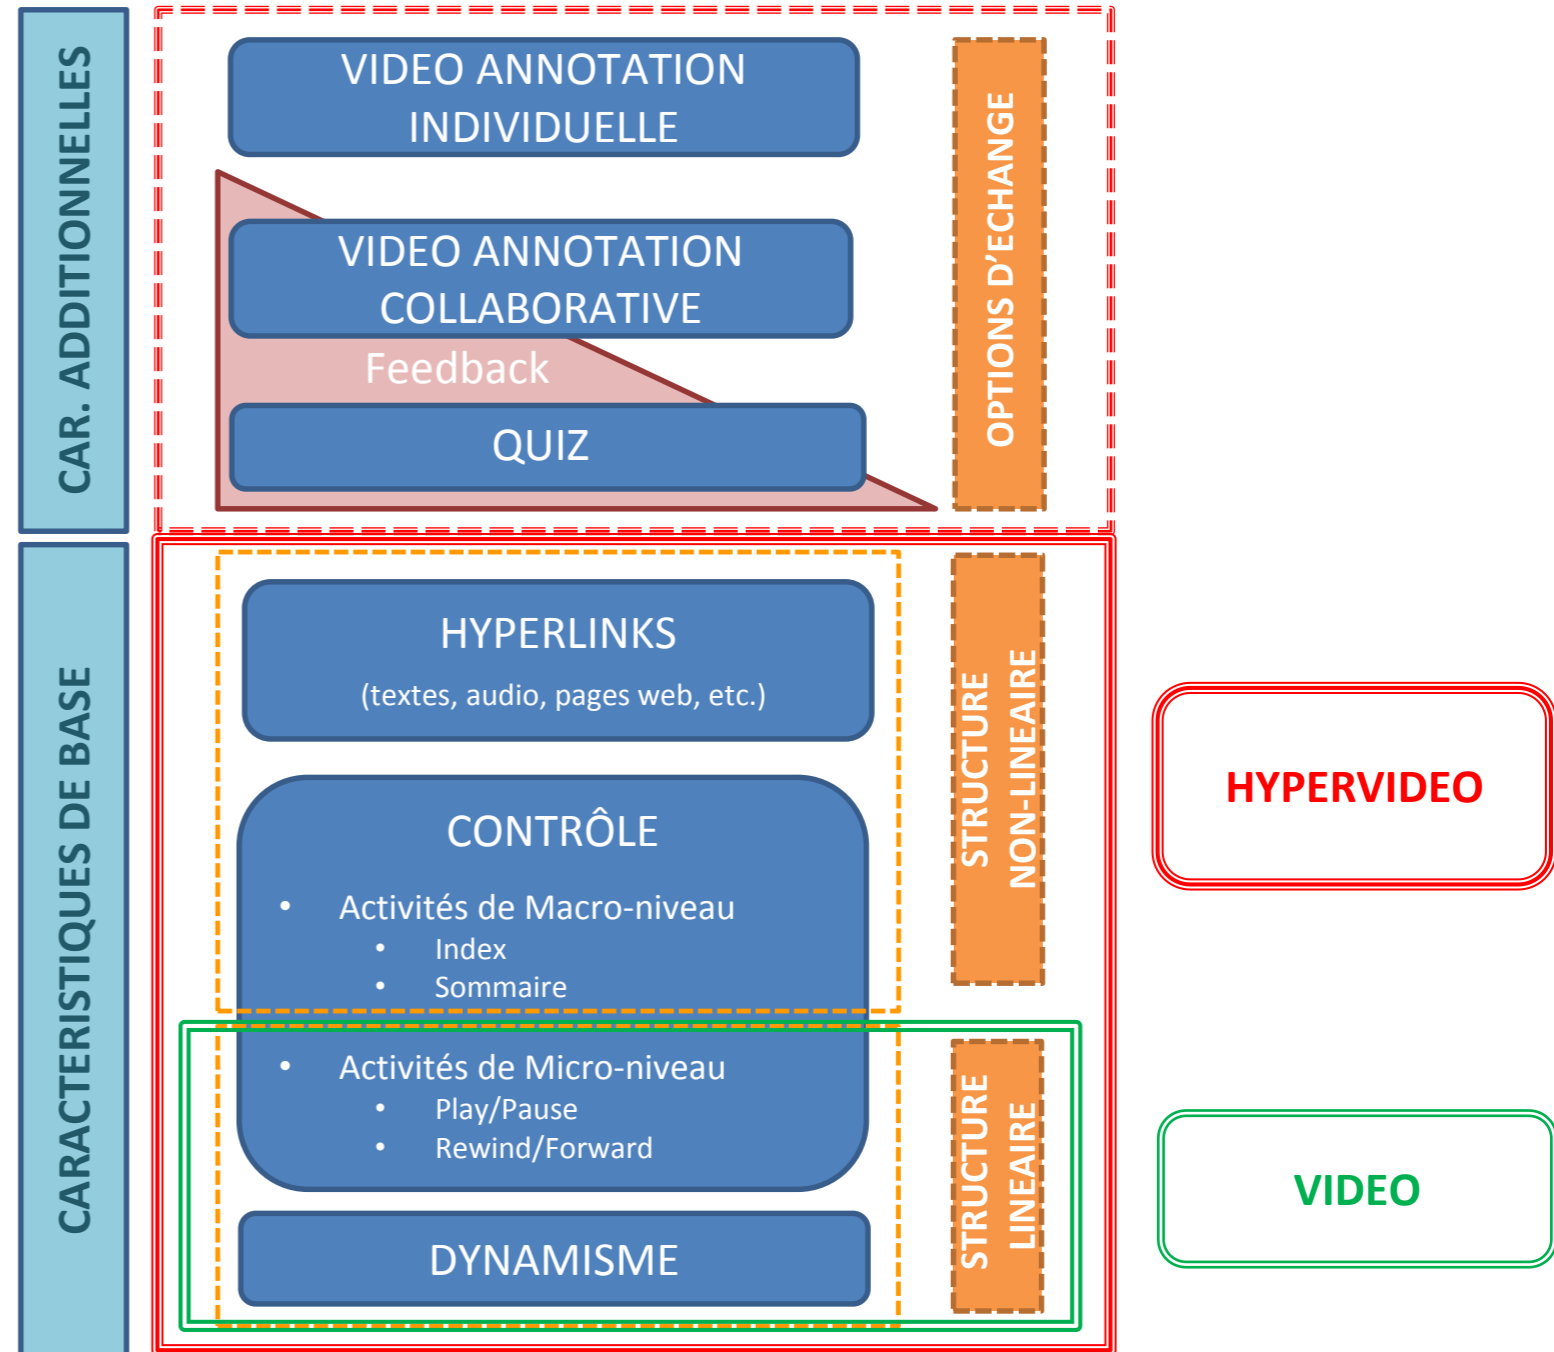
CAR. ADDITIONNELLES

VIDEO ANNOTATION INDIVIDUELLE

VIDEO ANNOTATION COLLABORATIVE

Feedback

QUIZ

OPTIONS D'ECHANGE

CARACTERISTIQUES DE BASE

HYPERLINKS
(textes, audio, pages web, etc.)

CONTRÔLE
• Activités de Macro-niveau
• Index
• Sommaire
• Activités de Micro-niveau
• Play/Pause
• Rewind/Forward

DYNAMISME

STRUCTURE NON-LINEAIRE

STRUCTURE LINEAIRE

HYPERVIDEO

VIDEO